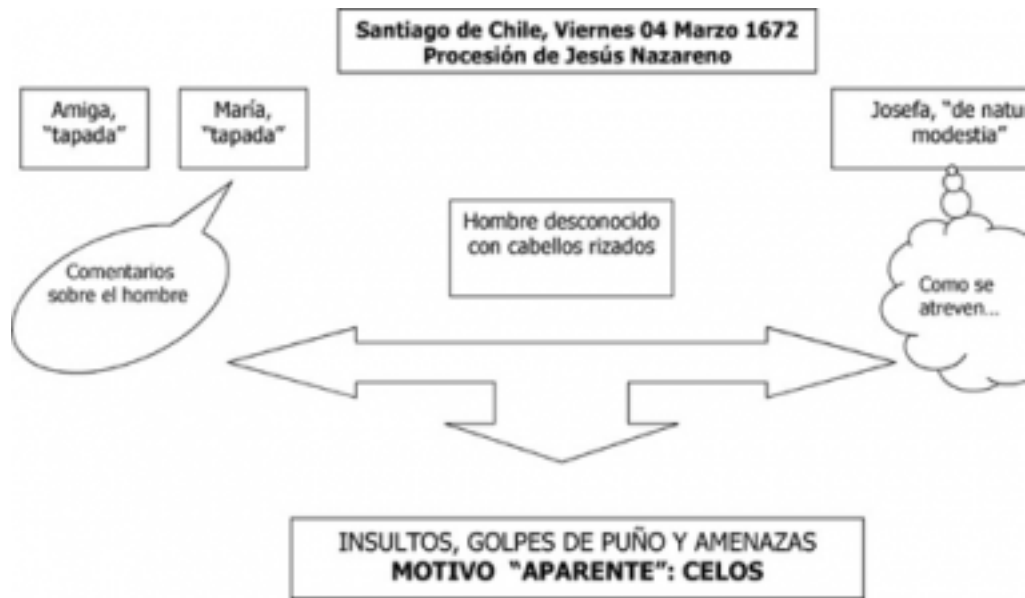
Santiago de Chile, Viernes 04 Marzo 1672
Procesión de Jesús Nazareno

Amiga, "tapada"

María, "tapada"

Josefa, "de natu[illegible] modestia"

Hombre desconocido con cabellos rizados

Comentarios sobre el hombre

Como se atreven...

INSULTOS, GOLPES DE PUÑO Y AMENAZAS
MOTIVO "APARENTE": CELOS